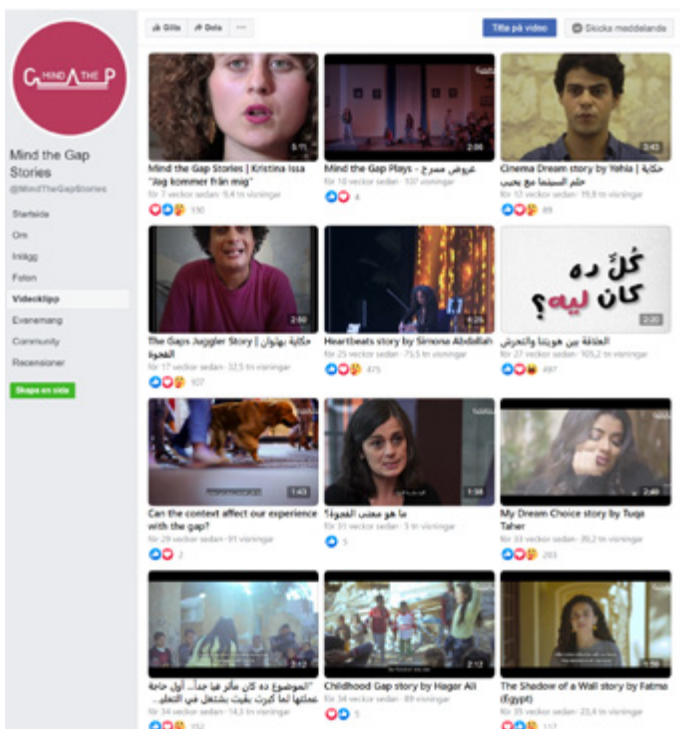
MIND THE GAP

Mind the Gap Stories
@MindTheGapStories

Startsida
Om
Inlägg
Foton
Videoklipp
Evenemang
Community
Recensioner

Skapa en sida

Gilla
Dela
···
Titta på video
Skicka meddelande

5:11
Mind the Gap Stories | Kristina Issa "Jag kommer från mig"
för 7 veckor sedan · 9,4 tn visningar
130

2:06
Mind the Gap Plays - عروض مسرح
för 10 veckor sedan · 107 visningar
4

3:43
Cinema Dream story by Yehia | حكاية حلم السينما مع يحيى
för 10 veckor sedan · 19,9 tn visningar
89

2:50
The Gaps Juggler Story | حكاية بهلوان الفجوة
för 17 veckor sedan · 32,5 tn visningar
107

4:26
Heartbeats story by Simona Abdallah
för 25 veckor sedan · 75,5 tn visningar
475

كل ده كان ليه؟
2:20
العلاقة بين هويتنا والتعرض
för 27 veckor sedan · 105,2 tn visningar
497

1:43
Can the context affect our experience with the gap?
för 29 veckor sedan · 91 visningar
2

1:38
ما هو معنى الفجوة؟
för 31 veckor sedan · 3 tn visningar
5

2:40
My Dream Choice story by Tuqa Taher
för 33 veckor sedan · 39,2 tn visningar
203

3:12
"الموضوع ده كان مأثر فيا جداً... أول حاجة عملتها لما كبرت بقيت بشتغل في التعلم..
för 34 veckor sedan · 14,3 tn visningar
152

2:12
Childhood Gap story by Hagar Ali
för 34 veckor sedan · 89 visningar
5

1:56
The Shadow of a Wall story by Fatma (Egypt)
för 35 veckor sedan · 23,4 tn visningar
117